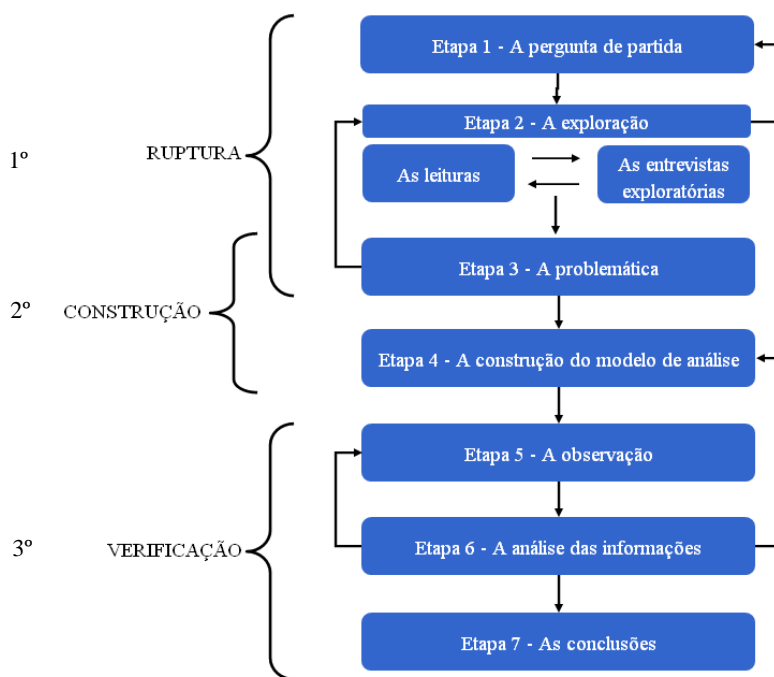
1º RUPTURA

2º CONSTRUÇÃO

3º VERIFICAÇÃO

Etapa 1 - A pergunta de partida

Etapa 2 - A exploração

As leituras

As entrevistas exploratórias

Etapa 3 - A problemática

Etapa 4 - A construção do modelo de análise

Etapa 5 - A observação

Etapa 6 - A análise das informações

Etapa 7 - As conclusões